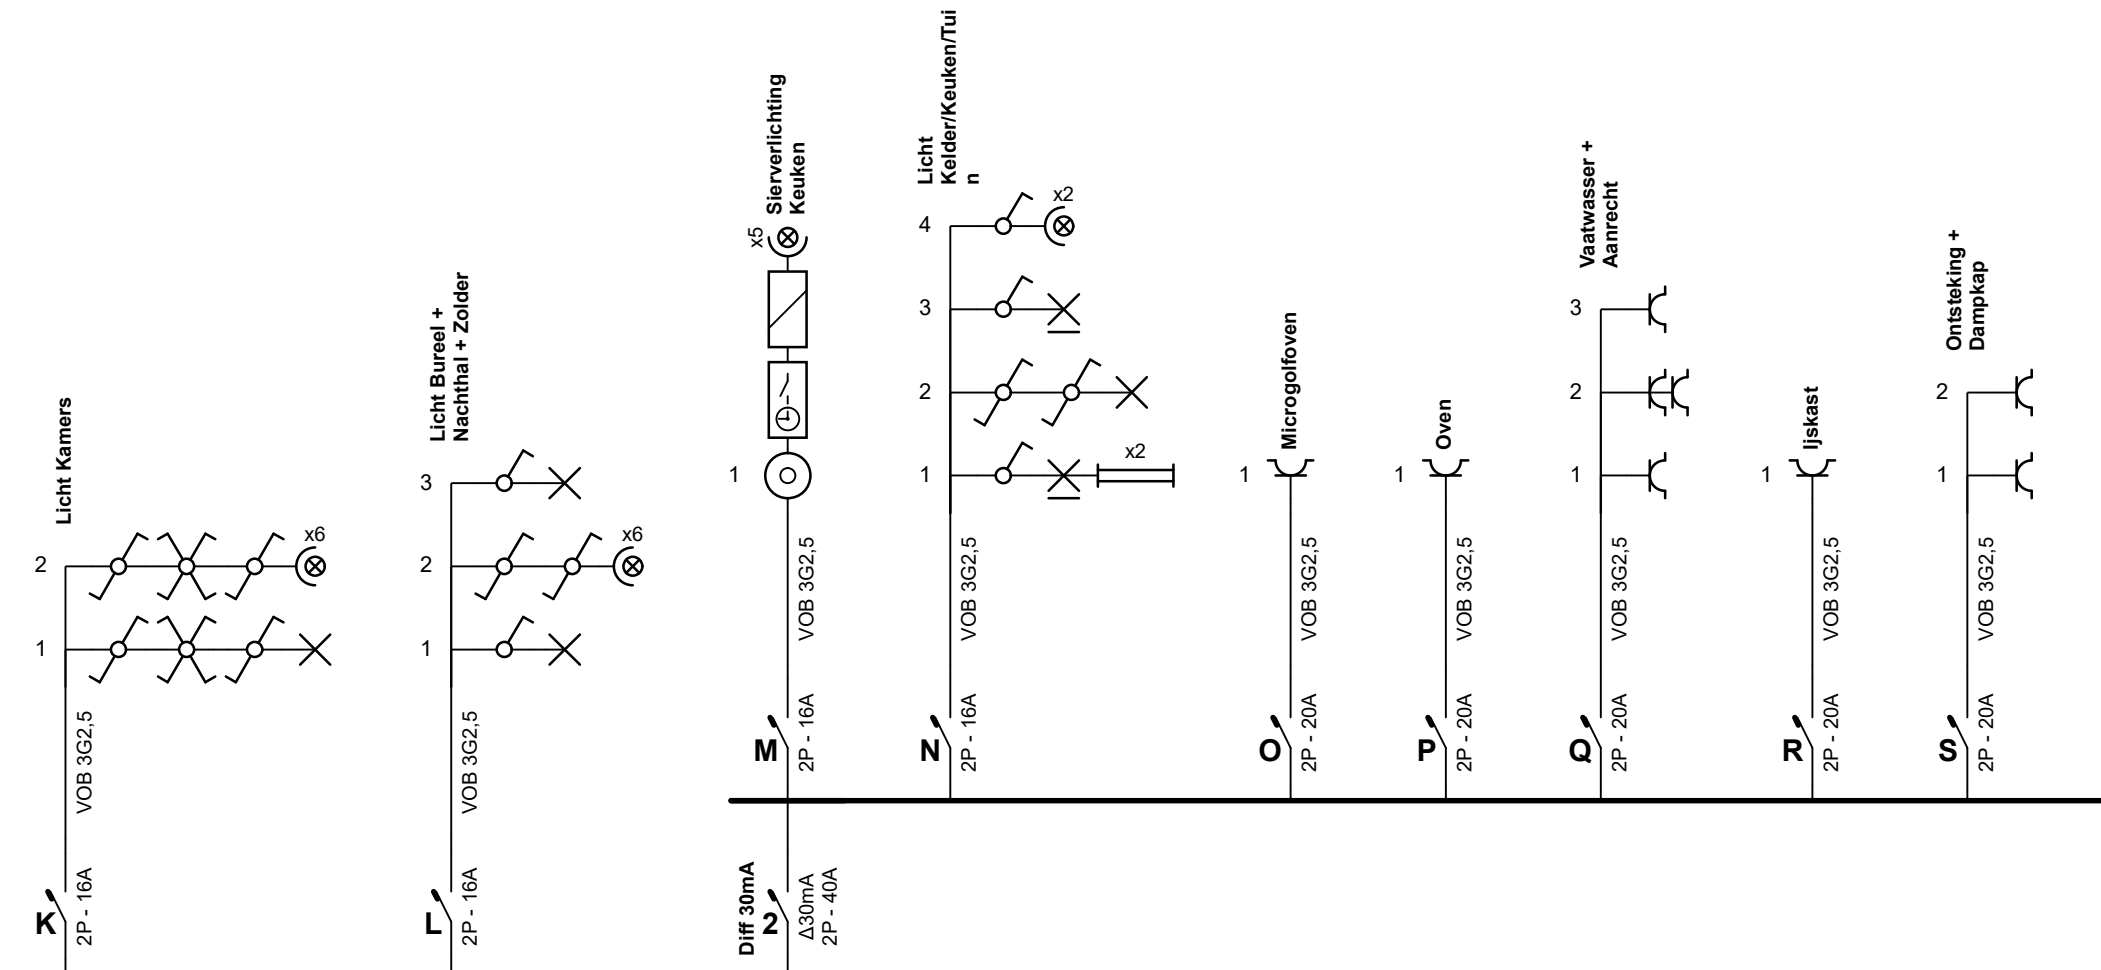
Licht Kamers

2
x6
1

VOB 3G2,5

K
2P - 16A

Licht Bureel + Nachthal + Zolder

3
2
x6
1

VOB 3G2,5

L
2P - 16A

Sierverlichting Keuken
x5

1

VOB 3G2,5

M
2P - 16A

Diff 30mA
2
Δ30mA
2P - 40A

Licht Kelder/Keuken/Tuin

4
x2
3
2
1
x2

VOB 3G2,5

N
2P - 16A

Microgolfoven
1

VOB 3G2,5

O
2P - 20A

Oven
1

VOB 3G2,5

P
2P - 20A

Vaatwasser + Aanrecht
3
2
1

VOB 3G2,5

Q
2P - 20A

Ijskast
1

VOB 3G2,5

R
2P - 20A

Ontsteking + Dampkap
2
1

VOB 3G2,5

S
2P - 20A